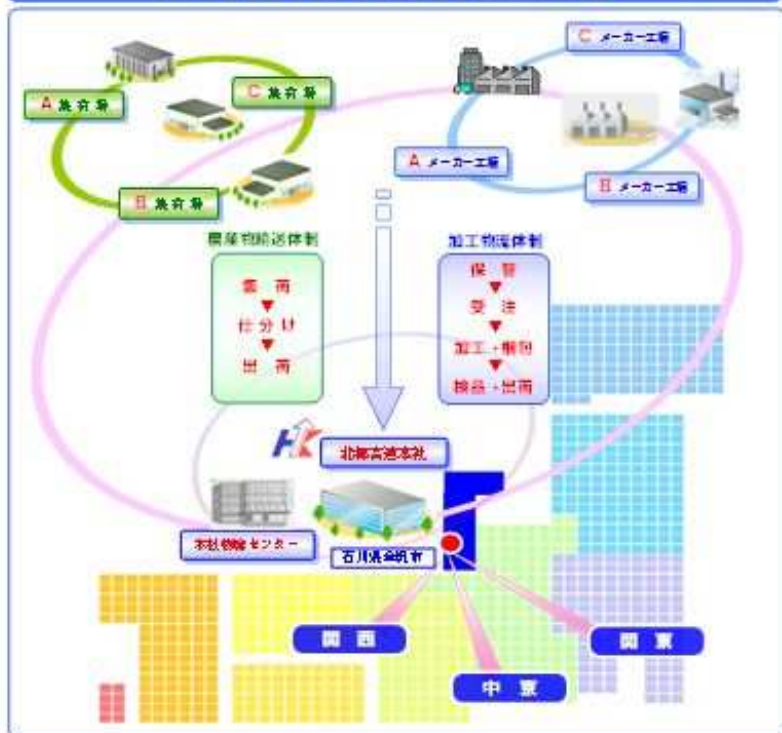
A 集荷場

C 集荷場

B 集荷場

C メーカー工場

A メーカー工場

B メーカー工場

農産物輸送体制

集荷
▼
仕分け
▼
出荷

加工物流体制

保管
▼
受注
▼
加工・梱包
▼
検品・出荷

北陸高速本社

本社物流センター

石川県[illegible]市

関西

中京

関東